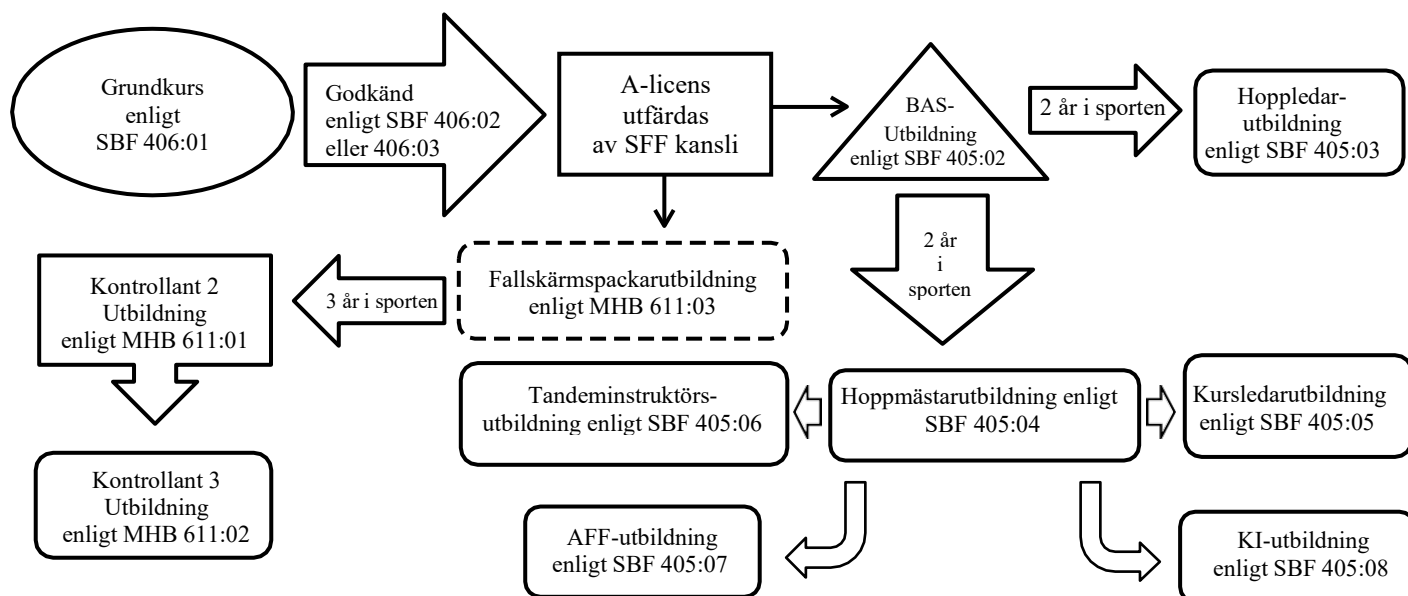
Grundkurs enligt SBF 406:01

Godkänd enligt SBF 406:02 eller 406:03

A-licens utfärdas av SFF kansli

BAS-Utbildning enligt SBF 405:02

2 år i sporten

Hoppledarutbildning enligt SBF 405:03

Kontrollant 2 Utbildning enligt MHB 611:01

3 år i sporten

Fallskärmspackarutbildning enligt MHB 611:03

2 år i sporten

Kontrollant 3 Utbildning enligt MHB 611:02

Tandeminstruktörsutbildning enligt SBF 405:06

Hoppmästarutbildning enligt SBF 405:04

Kursledarutbildning enligt SBF 405:05

AFF-utbildning enligt SBF 405:07

KI-utbildning enligt SBF 405:08